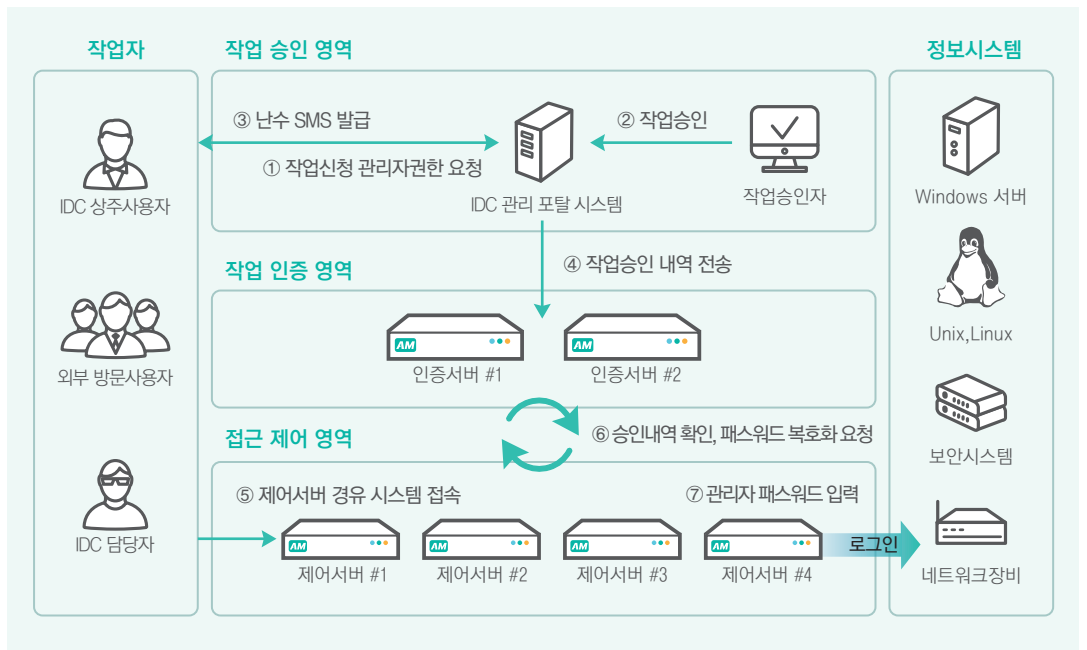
작업자

IDC 상주사용자

외부 방문사용자

IDC 담당자

작업 승인 영역

③ 난수 SMS 발급

① 작업신청 관리자권한 요청

IDC 관리 포탈 시스템

② 작업승인

작업승인자

④ 작업승인 내역 전송

작업 인증 영역

AM

인증서버 #1

AM

인증서버 #2

⑥ 승인내역 확인, 패스워드 복호화 요청

접근 제어 영역

⑤ 제어서버 경유 시스템 접속

⑦ 관리자 패스워드 입력

AM

제어서버 #1

AM

제어서버 #2

AM

제어서버 #3

AM

제어서버 #4

로그인

정보시스템

Windows 서버

Unix,Linux

보안시스템

네트워크장비